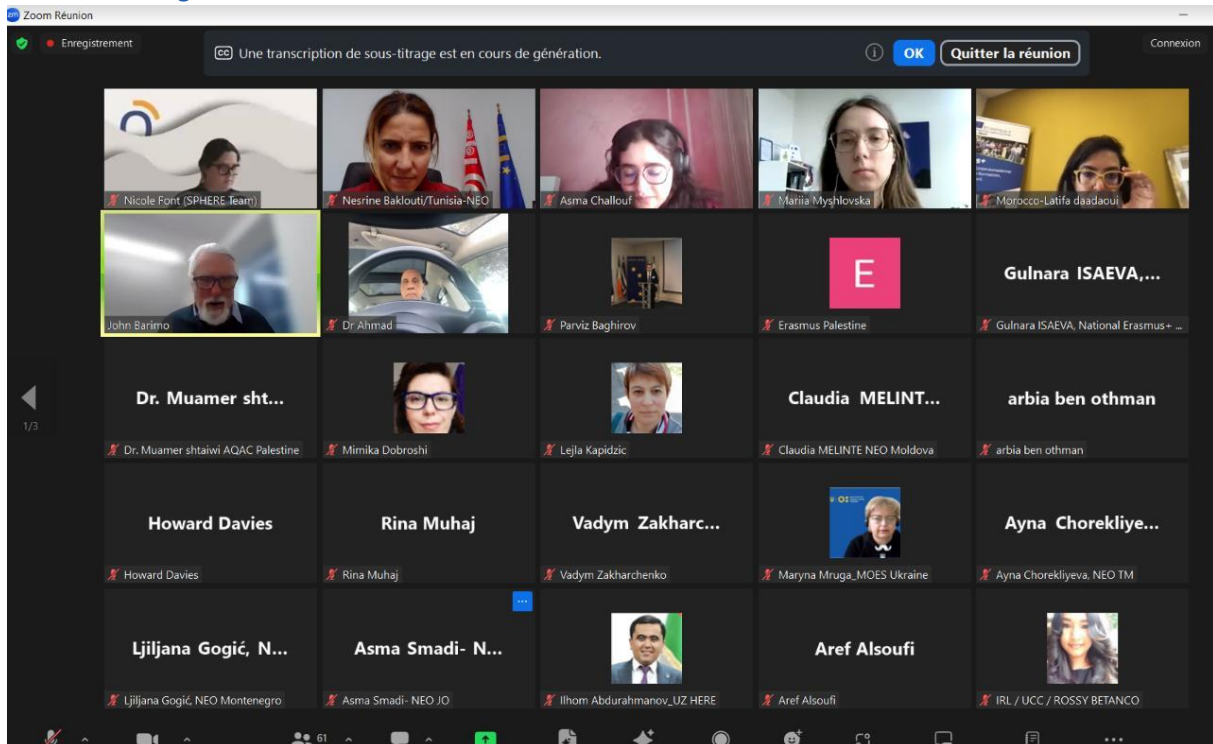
Zoom Réunion

Enregistrement

CC Une transcription de sous-titrage est en cours de génération.

OK Quitter la réunion

Connexion

Nicole Font (SPHERE Team)

Nesrine Baklouti/Tunisia-NEO

Asma Challouf

Mariia Myshlovska

Morocco-Latifa daadaoui

John Barimo

Dr Ahmad

Parviz Baghirov

E

Erasmus Palestine

Gulnara ISAEVA,...

Gulnara ISAEVA, National Erasmus+ ...

1/3

Dr. Muamer sht...

Dr. Muamer shtaiwi AQAC Palestine

Mimika Dobroshi

Lejla Kapidzic

Claudia MELINT...

Claudia MELINTE NEO Moldova

arbia ben othman

arbia ben othman

Howard Davies

Howard Davies

Rina Muhaj

Rina Muhaj

Vadym Zakharc...

Vadym Zakharchenko

Maryna Mruga_MOES Ukraine

Ayna Chorekliye...

Ayna Chorekliyeva, NEO TM

Ljiljana Gogić, N...

Ljiljana Gogić, NEO Montenegro

Asma Smadi- N...

Asma Smadi- NEO JO

Ilhom Abdurahmanov_UZ HERE

Aref Alsoufi

Aref Alsoufi

IRL / UCC / ROSSY BETANCO

61